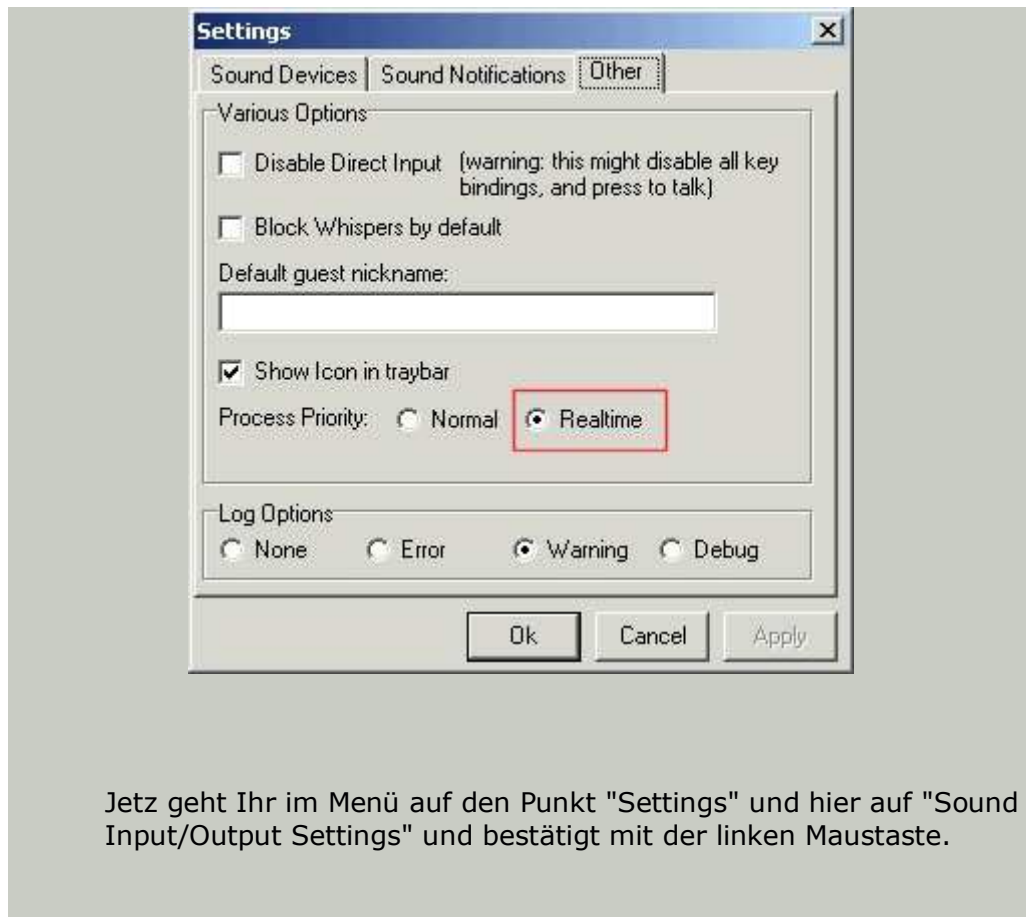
Settings
Sound Devices | Sound Notifications | Other

Various Options
Disable Direct Input (warning: this might disable all key bindings, and press to talk)
Block Whispers by default
Default guest nickname:
Show Icon in traybar
Process Priority: Normal Realtime

Log Options
None Error Warning Debug

Ok Cancel Apply

Jetz geht Ihr im Menü auf den Punkt "Settings" und hier auf "Sound Input/Output Settings" und bestätigt mit der linken Maustaste.